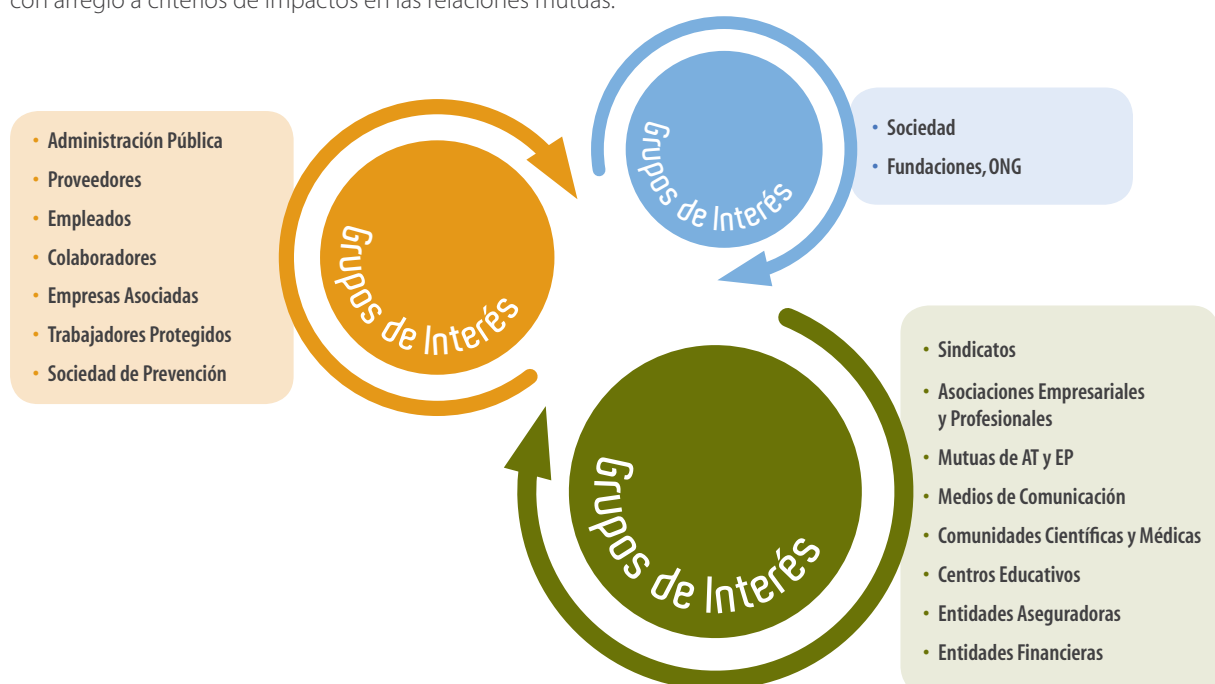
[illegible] arreglo a criterios de impactos en las relaciones mutuas.

Grupos de Interés

• Sociedad
• Fundaciones, ONG

• Administración Pública
• Proveedores
• Empleados
• Colaboradores
• Empresas Asociadas
• Trabajadores Protegidos
• Sociedad de Prevención

Grupos de Interés

• Sindicatos
• Asociaciones Empresariales y Profesionales
• Mutuas de AT y EP
• Medios de Comunicación
• Comunidades Científicas y Médicas
• Centros Educativos
• Entidades Aseguradoras
• Entidades Financieras

Grupos de Interés